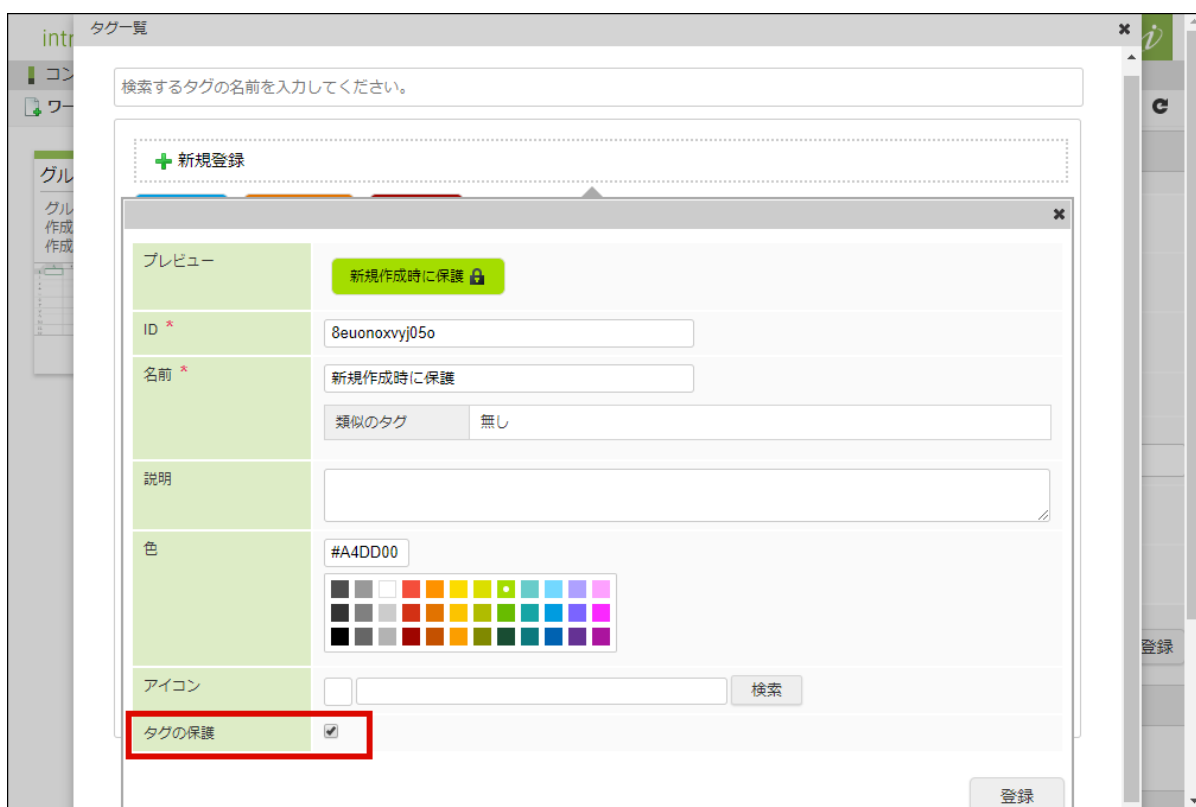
intr
コン
ワー
グル
グル
作成
作成

タグ一覧

検索するタグの名前を入力してください。

新規登録

プレビュー
新規作成時に保護

ID *
8euonoxvyj05o

名前 *
新規作成時に保護

類似のタグ
無し

説明

色
#A4DD00

アイコン
検索

タグの保護

登録

登録